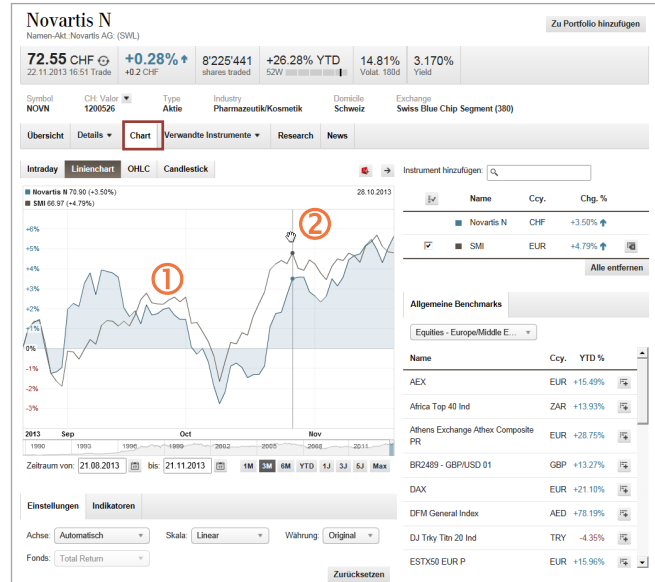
Novartis N
Namen-Akt. Novartis AG: (SWL)

Zu Portfolio hinzufügen

72.55 CHF
22.11.2013 16:51 Trade

+0.28%
+0.2 CHF

8'225'441
shares traded

+26.28% YTD
52W

14.81%
Volat. 180d

3.170%
Yield

Symbol
NOVN

CH: Valor
1200526

Type
Aktie

Industry
Pharmazeutik/Kosmetik

Domicile
Schweiz

Exchange
Swiss Blue Chip Segment (380)

Übersicht | Details | Chart | Verwandte Instrumente | Research | News

Intraday | Linienchart | OHLC | Candlestick

Novartis N 70.90 (+3.50%)
SMI 66.97 (+4.79%)
28.10.2013

+6%
+5%
+4%
+3%
+2%
+1%
0%
-1%
-2%
-3%

1
2

2013 Sep Oct Nov
1990 1993 1996 1999 2002 2005 2008 2011

Zeitraum von: 21.08.2013 bis: 21.11.2013
1M 3M 6M YTD 1J 3J 5J Max

Instrument hinzufügen:

| | Name | Ccy. | Chg. % |
|---|---|---|---|
| | Novartis N | CHF | +3.50% |
| | SMI | EUR | +4.79% |

Alle entfernen

Allgemeine Benchmarks

Equities - Europe/Middle E...

| Name | Ccy. | YTD % |
|---|---|---|
| AEX | EUR | +15.49% |
| Africa Top 40 Ind | ZAR | +13.93% |
| Athens Exchange Athex Composite PR | EUR | +28.75% |
| BR2489 - GBP/USD 01 | GBP | +13.27% |
| DAX | EUR | +21.10% |
| DFM General Index | AED | +78.19% |
| DJ Trky Titn 20 Ind | TRY | -4.35% |
| ESTX50 EUR P | EUR | +15.96% |

Einstellungen | Indikatoren

Achse: Automatisch
Skala: Linear
Währung: Original
Fonds: Total Return

Zurücksetzen